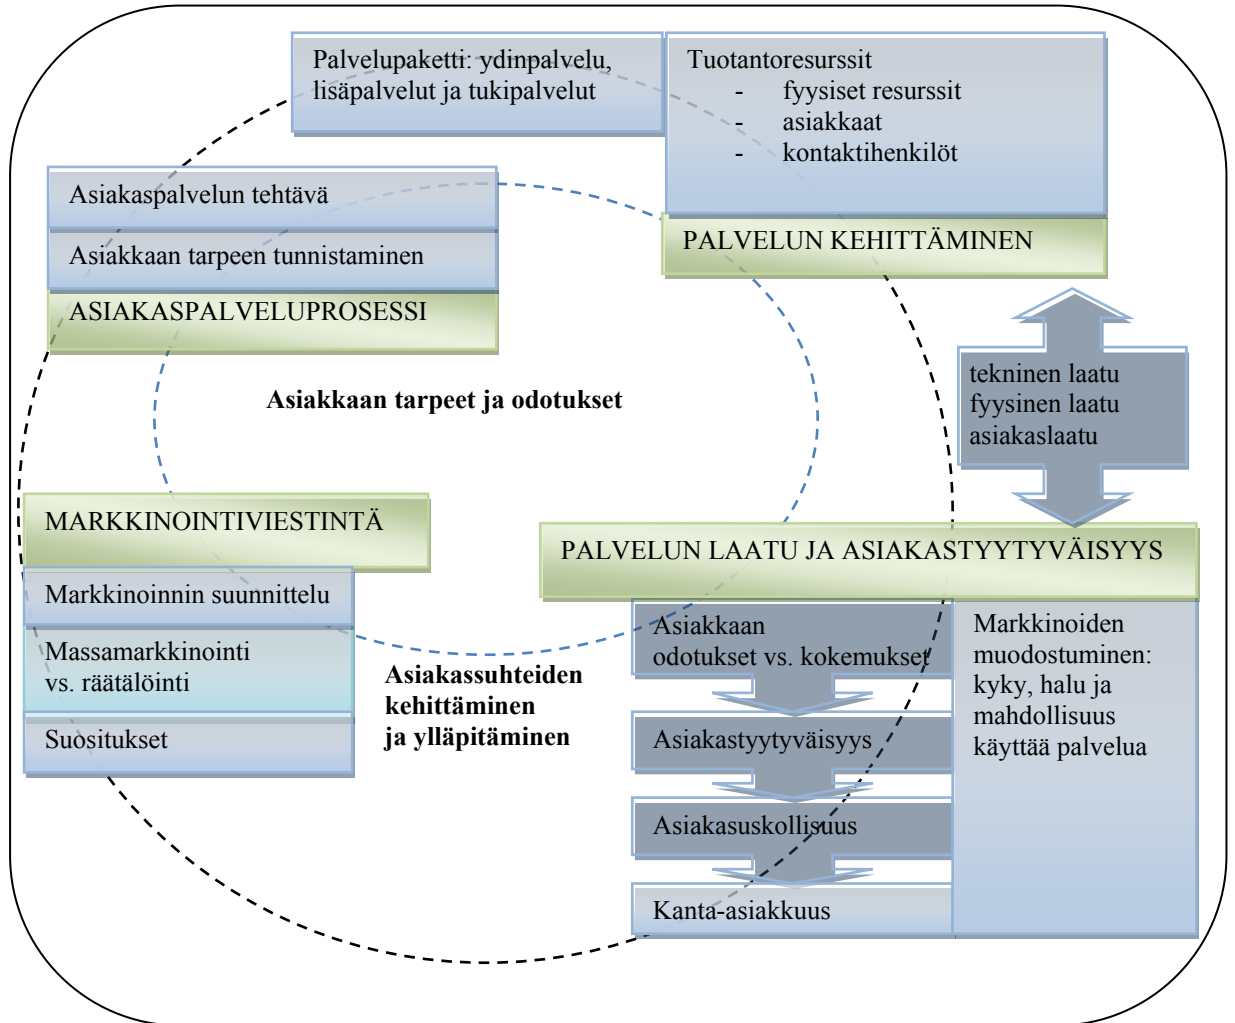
Palvelupaketti: ydinpalvelu, lisäpalvelut ja tukipalvelut

Tuotantoresurssit
- fyysiset resurssit
- asiakkaat
- kontaktihenkilöt

PALVELUN KEHITTÄMINEN

Asiakaspalvelun tehtävä

Asiakkaan tarpeen tunnistaminen

ASIAKASPALVELUPROSESSI

Asiakkaan tarpeet ja odotukset

tekninen laatu
fyysinen laatu
asiakaslaatu

MARKKINOINTIVIESTINTÄ

Markkinoinnin suunnittelu

Massamarkkinointi vs. räätälöinti

Suositukset

Asiakassuhteiden kehittäminen ja ylläpitäminen

PALVELUN LAATU JA ASIAKASTYYTYVÄISYYS

Asiakkaan odotukset vs. kokemukset

Asiakastyytyväisyys

Asiakasuskollisuus

Kanta-asiakkuus

Markkinoiden muodostuminen: kyky, halu ja mahdollisuus käyttää palvelua